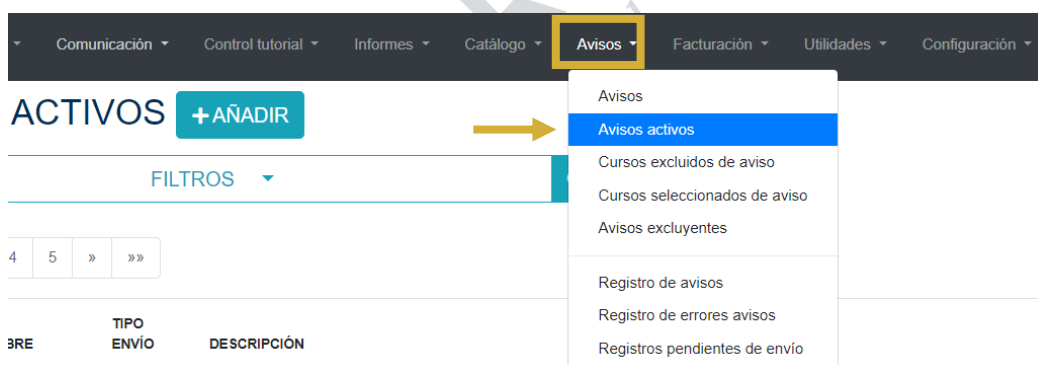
Comunicación Control tutorial Informes Catálogo Avisos Facturación Utilidades Configuración

ACTIVOS +AÑADIR

FILTROS

4 5 » »»

BRE TIPO ENVÍO DESCRIPCIÓN

Avisos
Avisos activos
Cursos excluidos de aviso
Cursos seleccionados de aviso
Avisos excluyentes

Registro de avisos
Registro de errores avisos
Registros pendientes de envío